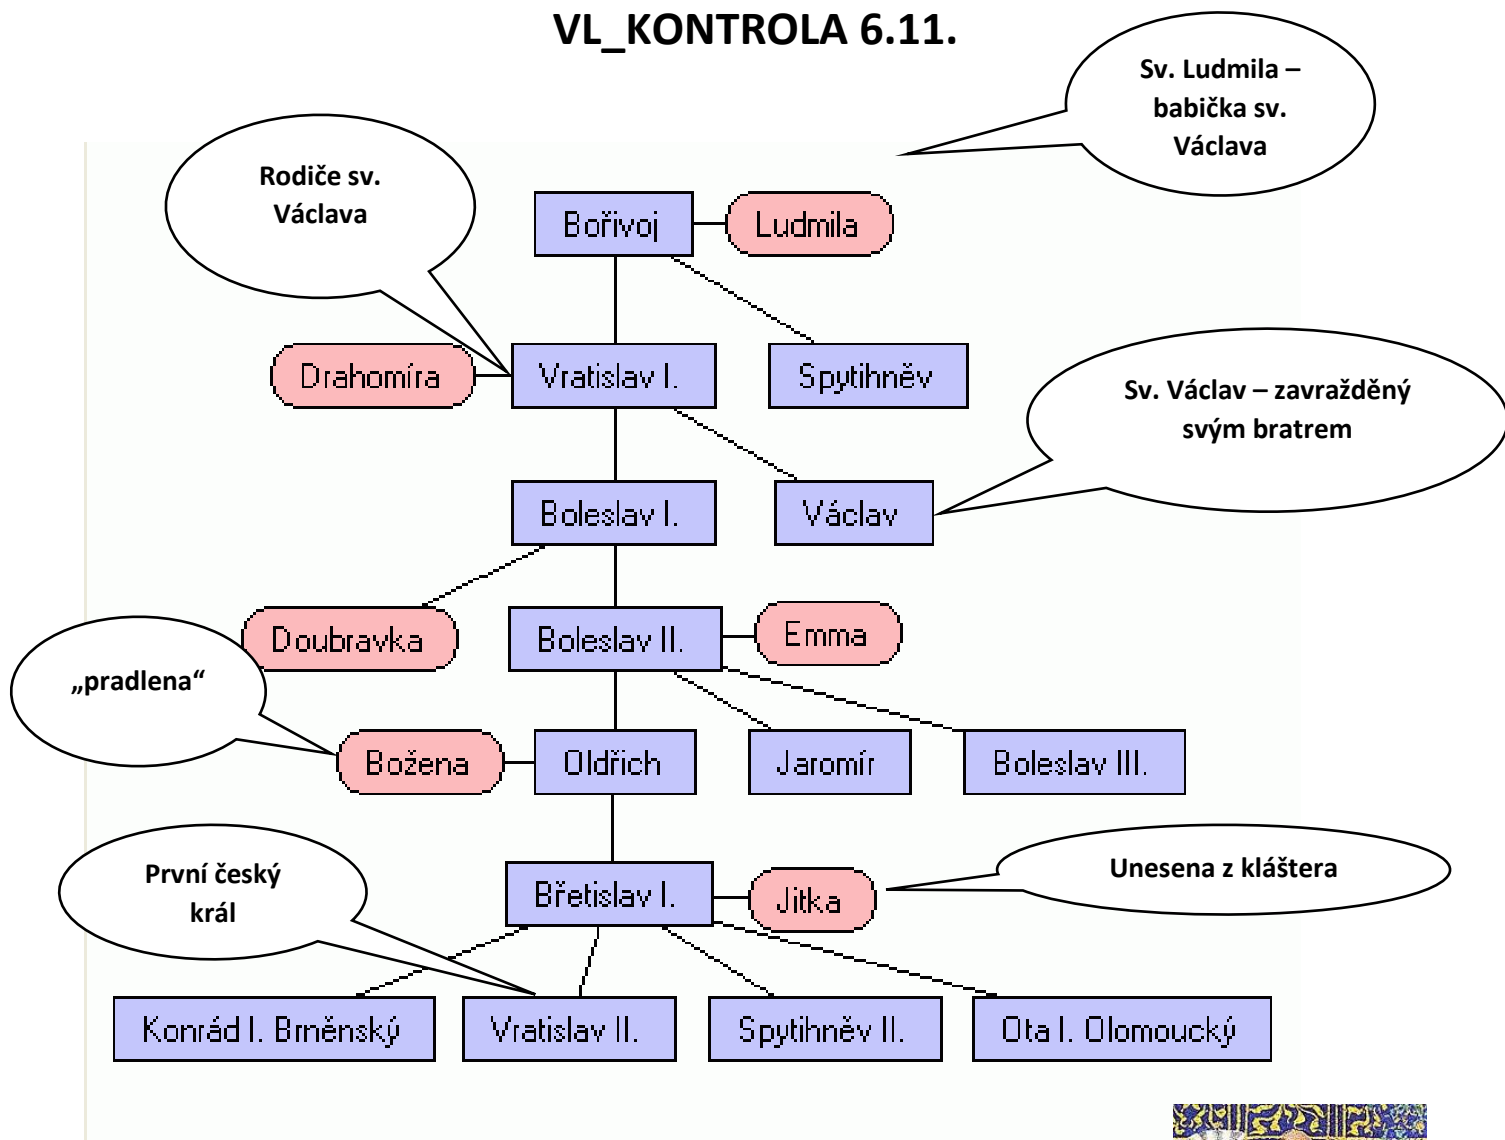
VL_KONTROLA 6.11.

Sv. Ludmila – babička sv. Václava

Rodiče sv. Václava

Bořivoj

Ludmila

Drahomíra

Vratislav I.

Spytihněv

Sv. Václav – zavražděný svým bratrem

Boleslav I.

Václav

Doubravka

Boleslav II.

Emma

„pradlena“

Božena

Oldřich

Jaromír

Boleslav III.

První český král

Břetislav I.

Jitka

Unesena z kláštera

Konrád I. Brněnský

Vratislav II.

Spytihněv II.

Ota I. Olomoucký